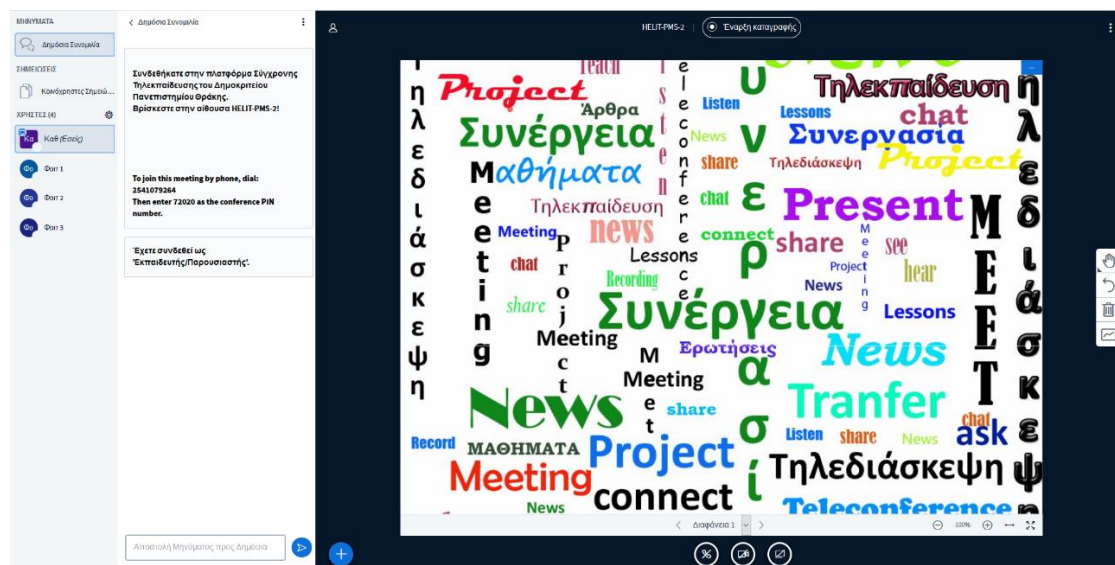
ΜΗΝΥΜΑΤΑ
Δημόσια Συνομιλία
ΣΗΜΕΙΩΣΕΙΣ
Κοινόχρηστες Σημειώ...
ΧΡΗΣΤΕΣ (4)
Κα Καθ (Εσείς)
Φο Φοιτ 1
Φο Φοιτ 2
Φο Φοιτ 3

< Δημόσια Συνομιλία

Συνδεθήκατε στην πλατφόρμα Σύγχρονης Τηλεκπαίδευσης του Δημοκριτείου Πανεπιστημίου Θράκης. Βρίσκεστε στην αίθουσα HELIT-PMS-2!

To join this meeting by phone, dial: 2541079264
Then enter 72020 as the conference PIN number.

Έχετε συνδεθεί ως 'Εκπαιδευτής/Παρουσιαστής'.

Αποστολή Μηνύματος προς Δημόσια

HELIT-PMS-2
Έναρξη καταγραφής

Τηλεκπαίδευση Project Teach Άρθρα Listen Lessons Τηλεκπαίδευση chat Συνέργεια News Συνεργασία Μαθήματα share Τηλεδιάσκεψη Project Τηλεκπαίδευση chat Present news connect share Meeting Meeting see Lessons hear chat Project Recording News share Συνέργεια Lessons Meeting Ερωτήσεις News Meeting News share Tranfer Record ΜΑΘΗΜΑΤΑ Project Listen share News chat ask Meeting Τηλεδιάσκεψη connect News Teleconference MEET Συνεργασία Τηλεκπαίδευση e-conference Meeting Project

Διαφάνεια 1
100%